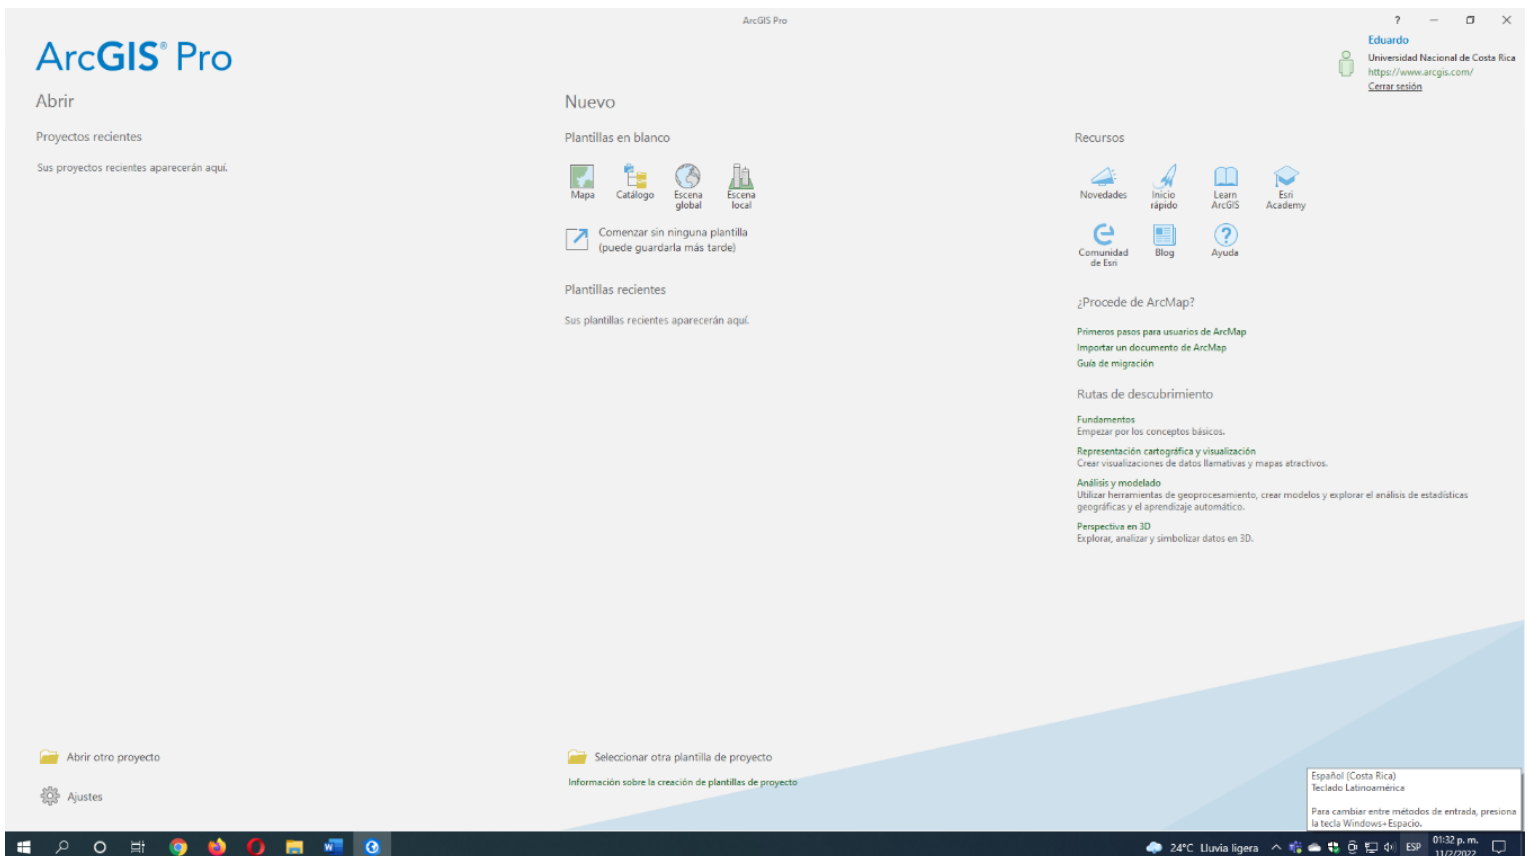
ArcGIS Pro

? – ☐ ✕

ArcGIS® Pro

Eduardo
Universidad Nacional de Costa Rica
https://www.arcgis.com/
Cerrar sesión

Abrir

Proyectos recientes

Sus proyectos recientes aparecerán aquí.

Nuevo

Plantillas en blanco

Mapa
Catálogo
Escena global
Escena local

Comenzar sin ninguna plantilla (puede guardarla más tarde)

Plantillas recientes

Sus plantillas recientes aparecerán aquí.

Recursos

Novedades
Inicio rápido
Learn ArcGIS
Esri Academy
Comunidad de Esri
Blog
Ayuda

¿Procede de ArcMap?

Primeros pasos para usuarios de ArcMap
Importar un documento de ArcMap
Guía de migración

Rutas de descubrimiento

Fundamentos
Empezar por los conceptos básicos.

Representación cartográfica y visualización
Crear visualizaciones de datos llamativas y mapas atractivos.

Análisis y modelado
Utilizar herramientas de geoprocesamiento, crear modelos y explorar el análisis de estadísticas geográficas y el aprendizaje automático.

Perspectiva en 3D
Explorar, analizar y simbolizar datos en 3D.

Abrir otro proyecto

Ajustes

Seleccionar otra plantilla de proyecto

Información sobre la creación de plantillas de proyecto

Español (Costa Rica)
Teclado Latinoamérica

Para cambiar entre métodos de entrada, presiona la tecla Windows+Espacio.

24°C Lluvia ligera
ESP
01:32 p. m.
11/2/2022